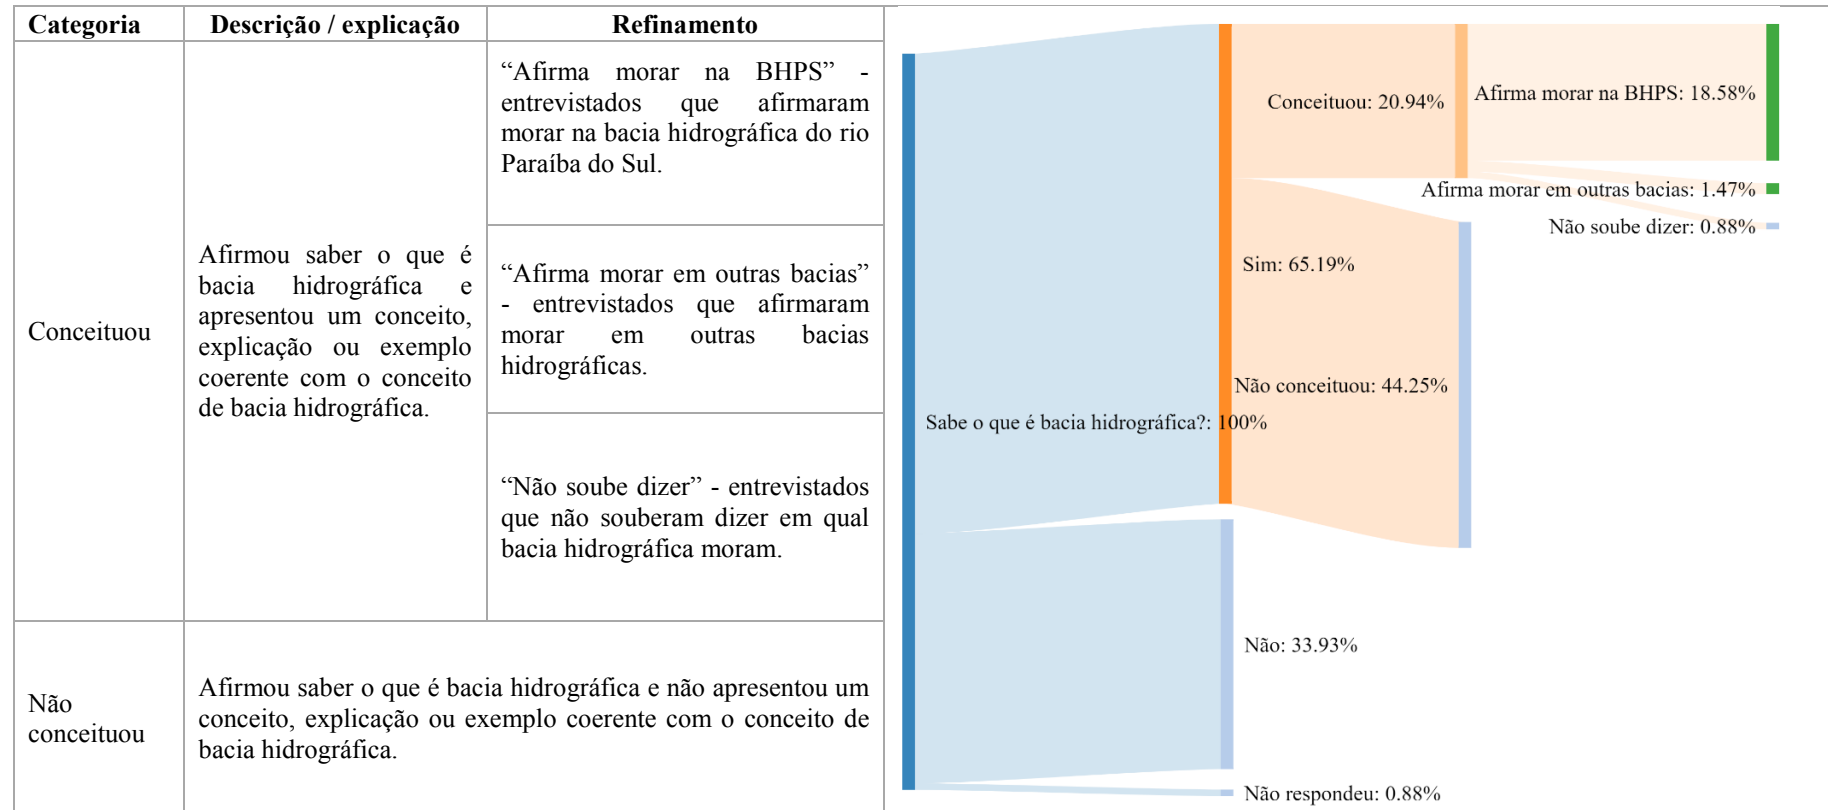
| Categoria | Descrição / explicação | Refinamento |
|---|---|---|
| Conceituou | Afirmou saber o que é bacia hidrográfica e apresentou um conceito, explicação ou exemplo coerente com o conceito de bacia hidrográfica. | “Afirma morar na BHPS” - entrevistados que afirmaram morar na bacia hidrográfica do rio Paraíba do Sul. |
| | | “Afirma morar em outras bacias” - entrevistados que afirmaram morar em outras bacias hidrográficas. |
| | | “Não soube dizer” - entrevistados que não souberam dizer em qual bacia hidrográfica moram. |
| Não conceituou | Afirmou saber o que é bacia hidrográfica e não apresentou um conceito, explicação ou exemplo coerente com o conceito de bacia hidrográfica. | |

Sabe o que é bacia hidrográfica?: 100%
Sim: 65.19%
Conceituou: 20.94%
Afirma morar na BHPS: 18.58%
Afirma morar em outras bacias: 1.47%
Não soube dizer: 0.88%
Não conceituou: 44.25%
Não: 33.93%
Não respondeu: 0.88%